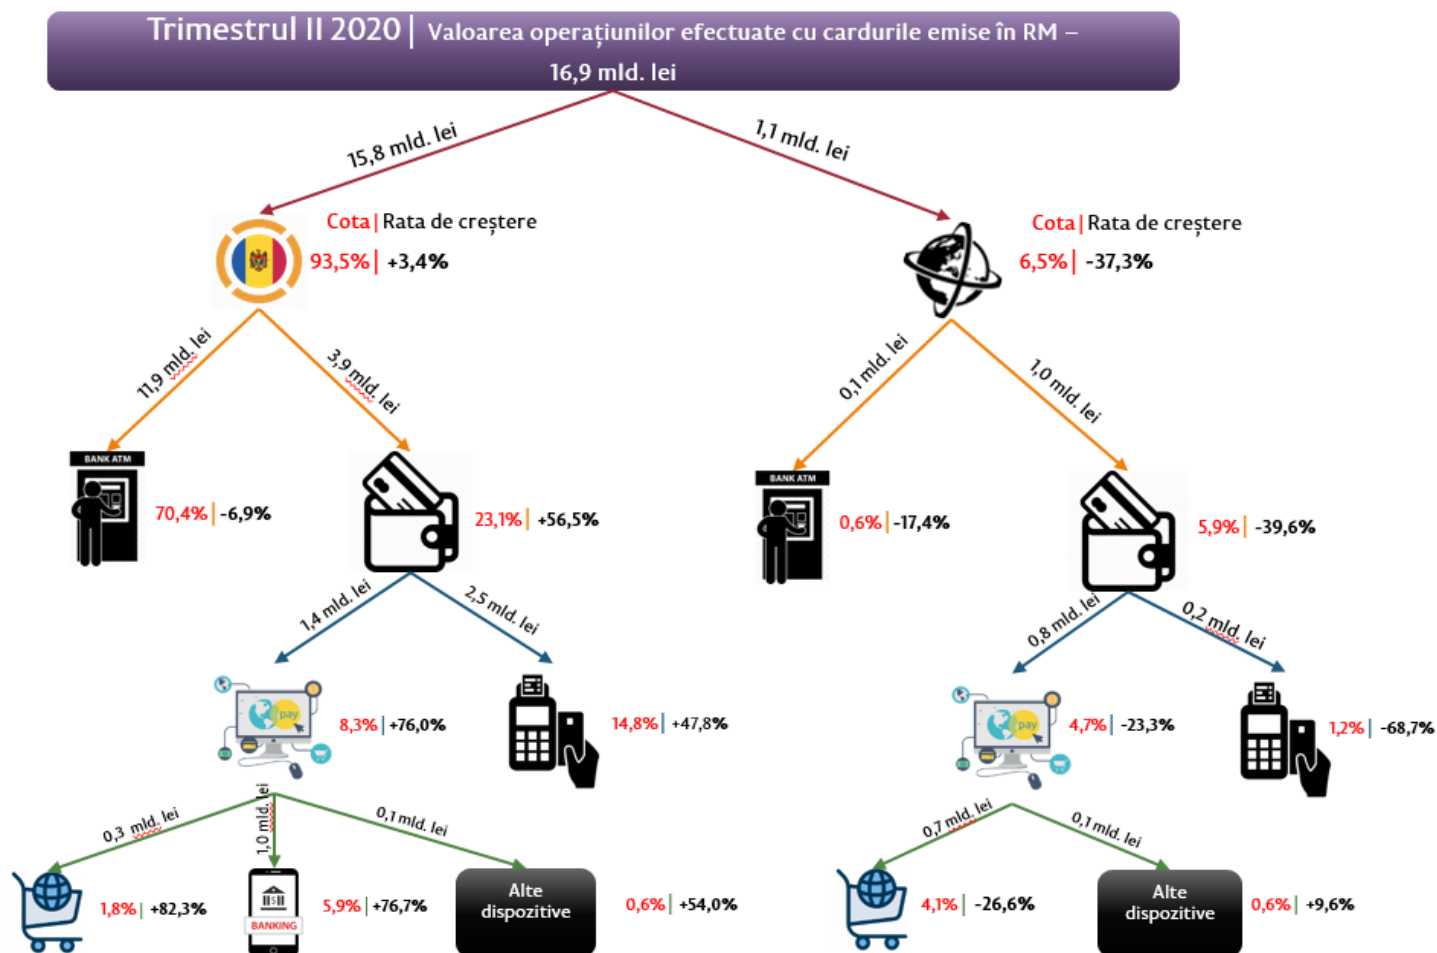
Trimestrul II 2020 | Valoarea operațiunilor efectuate cu cardurile emise în RM – 16,9 mld. lei

15,8 mld. lei

1,1 mld. lei

Cota | Rata de creștere
93,5% | +3,4%

Cota | Rata de creștere
6,5% | -37,3%

11,9 mld. lei

3,9 mld. lei

0,1 mld. lei

1,0 mld. lei

BANK ATM
70,4% | -6,9%

23,1% | +56,5%

BANK ATM
0,6% | -17,4%

5,9% | -39,6%

1,4 mld. lei

2,5 mld. lei

0,8 mld. lei

0,2 mld. lei

pay
8,3% | +76,0%

14,8% | +47,8%

pay
4,7% | -23,3%

1,2% | -68,7%

0,3 mld. lei

1,0 mld. lei

0,1 mld. lei

0,7 mld. lei

0,1 mld. lei

1,8% | +82,3%

BANKING
5,9% | +76,7%

Alte dispozitive
0,6% | +54,0%

4,1% | -26,6%

Alte dispozitive
0,6% | +9,6%